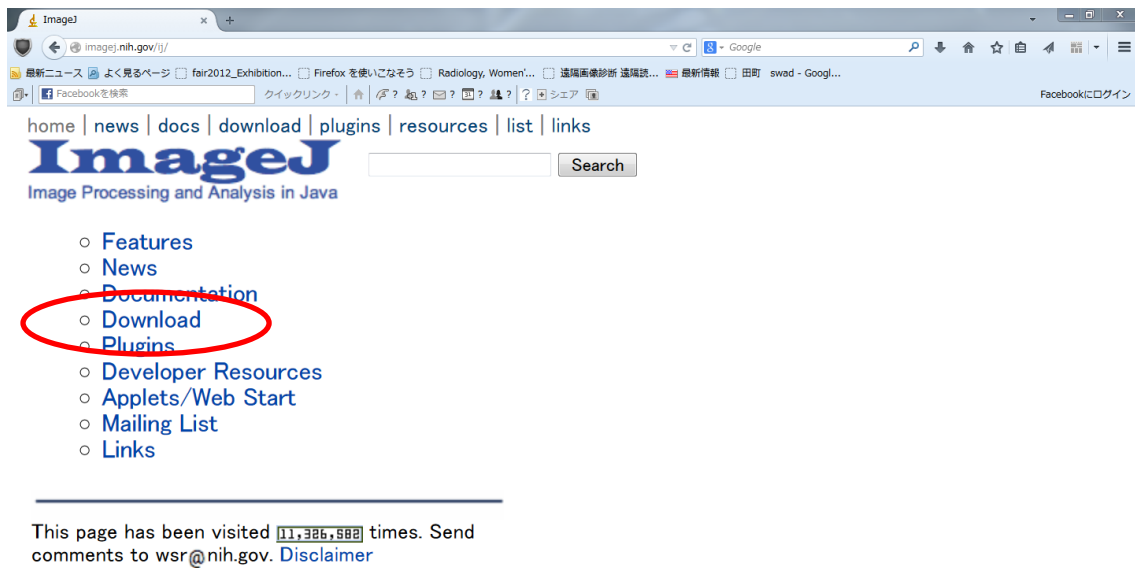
ImageJ
imagej.nih.gov/ij/
Google
最新ニュース よく見るページ fair2012_Exhibition... Firefox を使いこなそう Radiology, Women'... 遠隔画像診断 遠隔読... 最新情報 田町 swad - Googl...
Facebookを検索 クイックリンク シェア Facebookにログイン

home | news | docs | download | plugins | resources | list | links

ImageJ
Image Processing and Analysis in Java
Search

- Features
- News
- Documentation
- Download
- Plugins
- Developer Resources
- Applets/Web Start
- Mailing List
- Links

This page has been visited 11,326,582 times. Send comments to wsr@nih.gov. Disclaimer